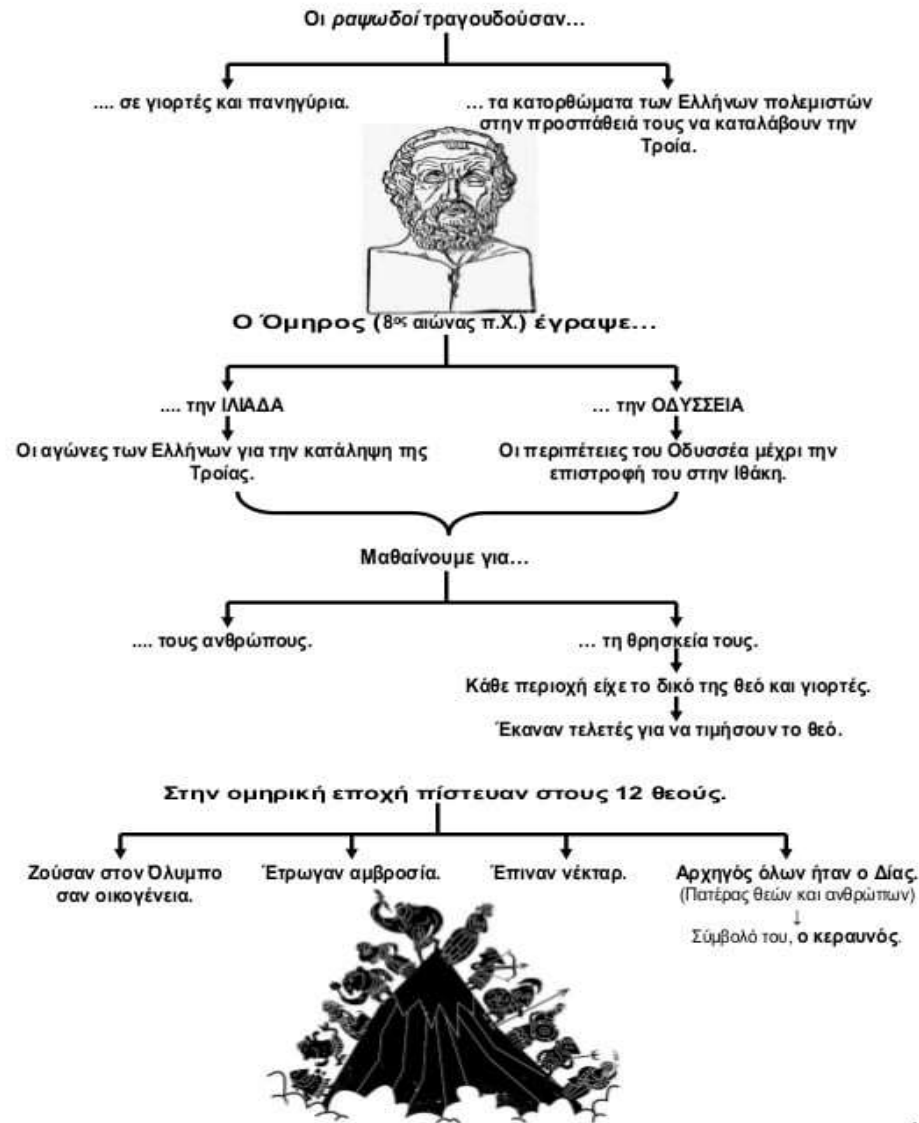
Οι *ραψωδοί* τραγουδούσαν…

.... σε γιορτές και πανηγύρια.

... τα κατορθώματα των Ελλήνων πολεμιστών στην προσπάθειά τους να καταλάβουν την Τροία.

Ο Όμηρος ($8^{ος}$ αιώνας π.Χ.) έγραψε...

.... την ΙΛΙΑΔΑ

Οι αγώνες των Ελλήνων για την κατάληψη της Τροίας.

... την ΟΔΥΣΣΕΙΑ

Οι περιπέτειες του Οδυσσέα μέχρι την επιστροφή του στην Ιθάκη.

Μαθαίνουμε για…

.... τους ανθρώπους.

... τη θρησκεία τους.

Κάθε περιοχή είχε το δικό της θεό και γιορτές.

Έκαναν τελετές για να τιμήσουν το θεό.

Στην ομηρική εποχή πίστευαν στους 12 θεούς.

Ζούσαν στον Όλυμπο σαν οικογένεια.

Έτρωγαν αμβροσία.

Έπιναν νέκταρ.

Αρχηγός όλων ήταν ο Δίας.
(Πατέρας θεών και ανθρώπων)

Σύμβολό του, ο κεραυνός.